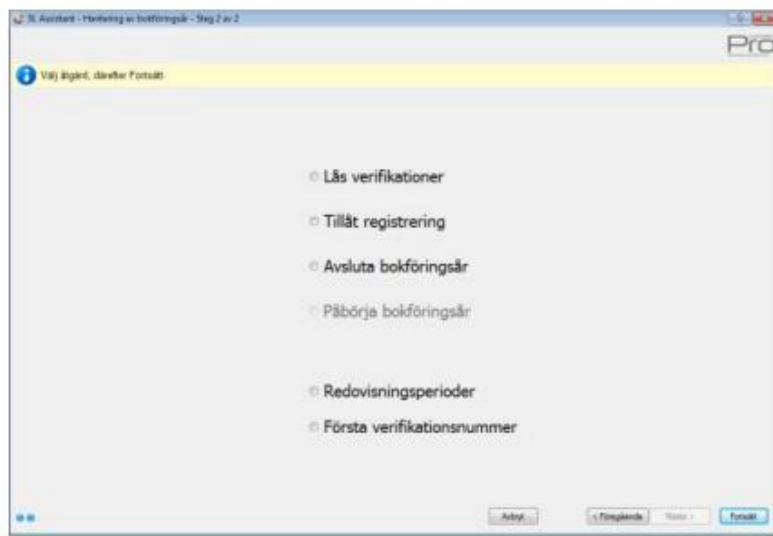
SL Assistant - Hantering av bokföringsår - Steg 2 av 2

Pro

Välj åtgärd, därefter Fortsätt

Lås verifikationer

Tillåt registrering

Avsluta bokföringsår

Påbörja bokföringsår

Redovisningsperioder

Första verifikationsnummer

Avbryt

< Föregående

Nästa >

Fortsätt